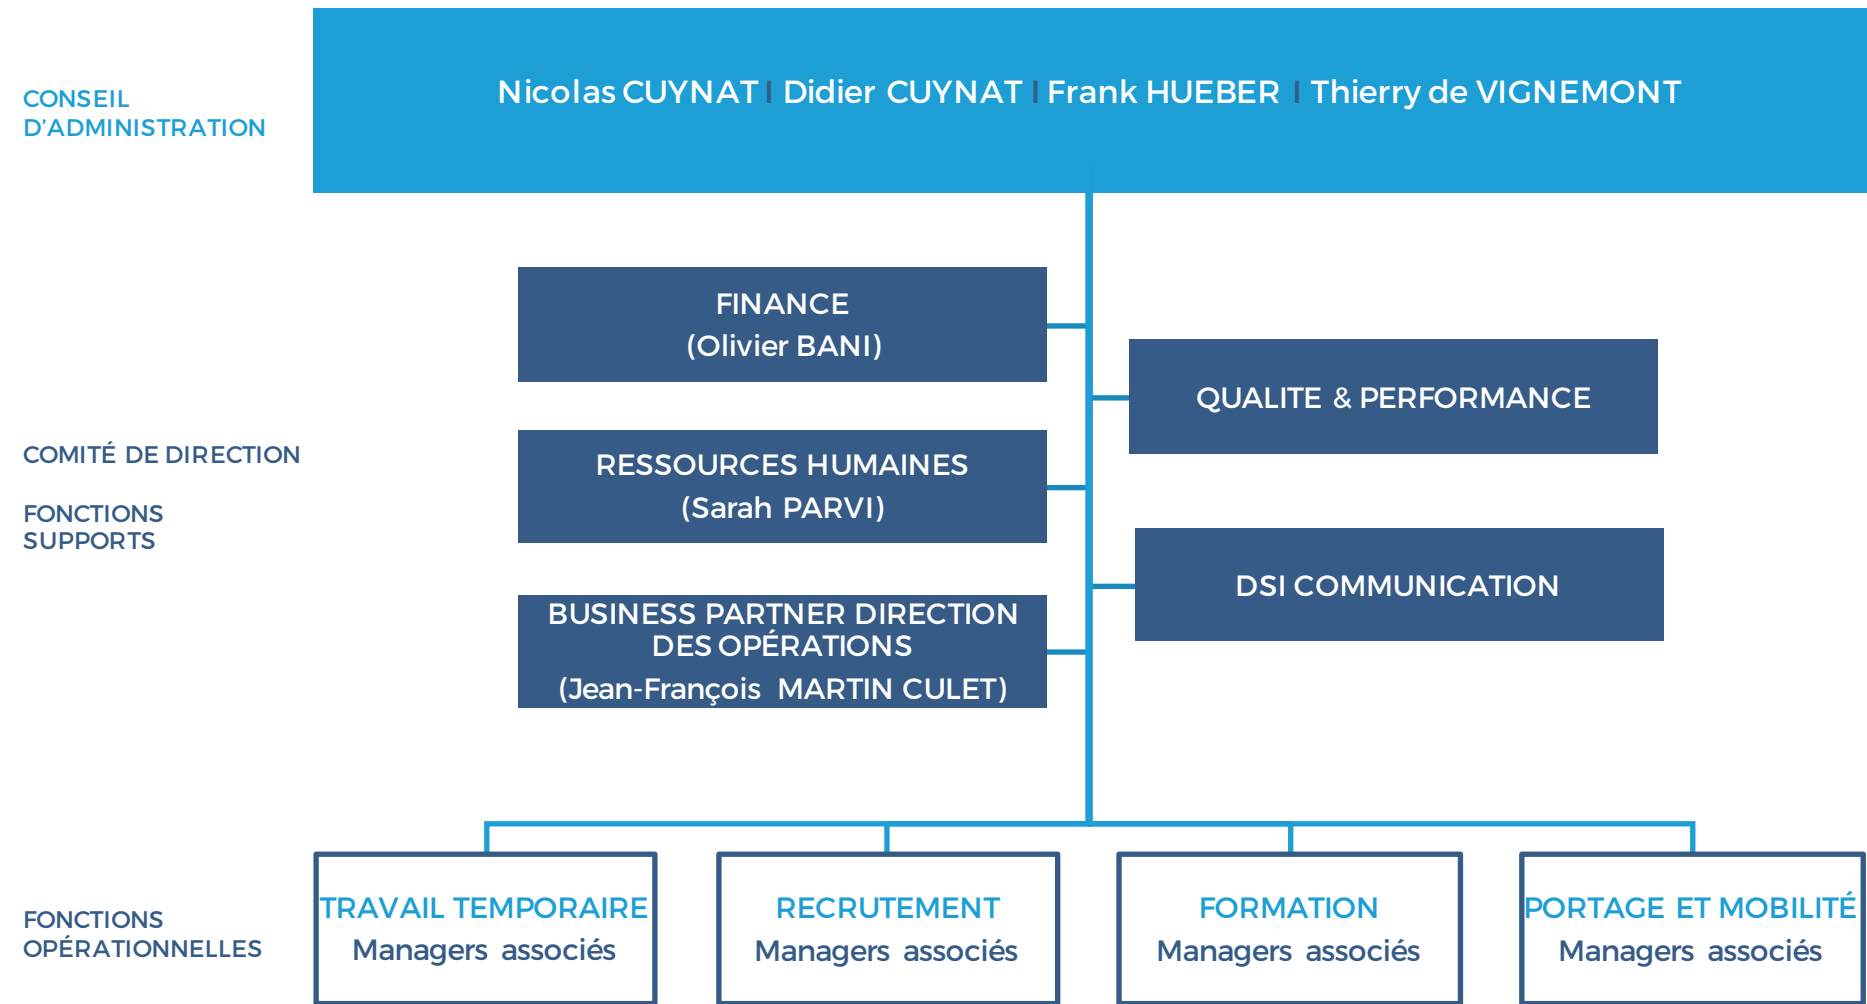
CONSEIL D'ADMINISTRATION

Nicolas CUYNAT | Didier CUYNAT | Frank HUEBER | Thierry de VIGNEMONT

COMITÉ DE DIRECTION

FONCTIONS SUPPORTS

FINANCE
(Olivier BANI)

RESSOURCES HUMAINES
(Sarah PARVI)

BUSINESS PARTNER DIRECTION DES OPÉRATIONS
(Jean-François MARTIN CULET)

QUALITE & PERFORMANCE

DSI COMMUNICATION

FONCTIONS OPÉRATIONNELLES

TRAVAIL TEMPORAIRE
Managers associés

RECRUTEMENT
Managers associés

FORMATION
Managers associés

PORTAGE ET MOBILITÉ
Managers associés